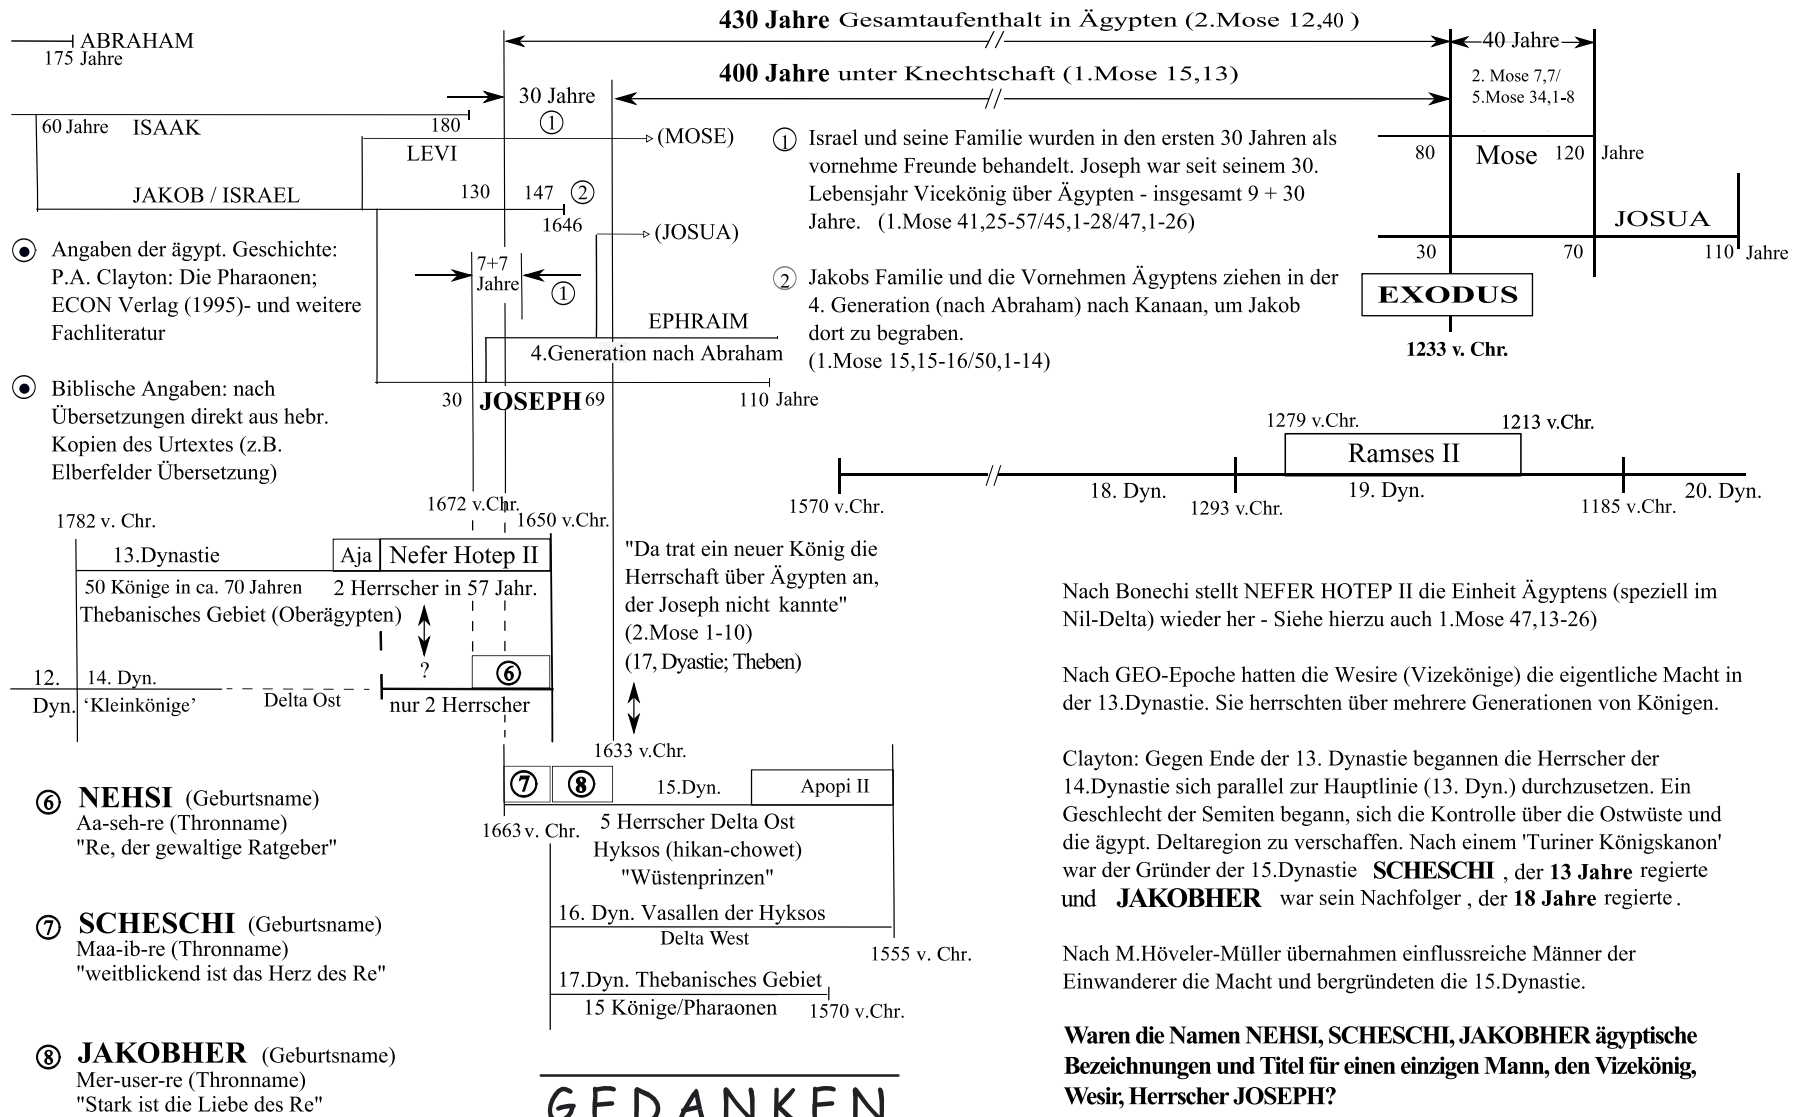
430 Jahre Gesamtaufenthalt in Ägypten (2.Mose 12,40 )

ABRAHAM
175 Jahre

40 Jahre

400 Jahre unter Knechtschaft (1.Mose 15,13)

30 Jahre
①

2. Mose 7,7/
5.Mose 34,1-8

60 Jahre ISAAK 180

(MOSE)

LEVI

JAKOB / ISRAEL 130 147 ②
1646

(JOSUA)

① Israel und seine Familie wurden in den ersten 30 Jahren als vornehme Freunde behandelt. Joseph war seit seinem 30. Lebensjahr Vicekönig über Ägypten - insgesamt 9 + 30 Jahre. (1.Mose 41,25-57/45,1-28/47,1-26)

② Jakobs Familie und die Vornehmen Ägyptens ziehen in der 4. Generation (nach Abraham) nach Kanaan, um Jakob dort zu begraben. (1.Mose 15,15-16/50,1-14)

80 Mose 120 Jahre

JOSUA

30 70 110 Jahre

EXODUS

1233 v. Chr.

⦿ Angaben der ägypt. Geschichte: P.A. Clayton: Die Pharaonen; ECON Verlag (1995)- und weitere Fachliteratur

⦿ Biblische Angaben: nach Übersetzungen direkt aus hebr. Kopien des Urtextes (z.B. Elberfelder Übersetzung)

7+7
Jahre
①

EPHRAIM
4.Generation nach Abraham

30 JOSEPH 69 110 Jahre

1279 v.Chr. 1213 v.Chr.
Ramses II

1570 v.Chr. 18. Dyn. 1293 v.Chr. 19. Dyn. 1185 v.Chr. 20. Dyn.

1672 v.Chr. 1650 v.Chr.
1782 v. Chr.

13.Dynastie Aja Nefer Hotep II
50 Könige in ca. 70 Jahren 2 Herrscher in 57 Jahr.
Thebanisches Gebiet (Oberägypten)
?
⑥
12. Dyn. 14. Dyn. 'Kleinkönige' Delta Ost nur 2 Herrscher

"Da trat ein neuer König die Herrschaft über Ägypten an, der Joseph nicht kannte" (2.Mose 1-10)
(17, Dyastie; Theben)

1633 v.Chr.

⑦ ⑧ 15.Dyn. Apopi II
1663 v. Chr. 5 Herrscher Delta Ost
Hyksos (hikan-chowet)
"Wüstenprinzen"
16. Dyn. Vasallen der Hyksos
Delta West
1555 v. Chr.
17.Dyn. Thebanisches Gebiet
15 Könige/Pharaonen 1570 v.Chr.

⑥ NEHSI (Geburtsname)
Aa-seh-re (Thronname)
"Re, der gewaltige Ratgeber"

⑦ SCHESCHI (Geburtsname)
Maa-ib-re (Thronname)
"weitblickend ist das Herz des Re"

⑧ JAKOBHER (Geburtsname)
Mer-user-re (Thronname)
"Stark ist die Liebe des Re"

GEDANKEN

Nach Bonechi stellt NEFER HOTEP II die Einheit Ägyptens (speziell im Nil-Delta) wieder her - Siehe hierzu auch 1.Mose 47,13-26)

Nach GEO-Epoche hatten die Wesire (Vizekönige) die eigentliche Macht in der 13.Dynastie. Sie herrschten über mehrere Generationen von Königen.

Clayton: Gegen Ende der 13. Dynastie begannen die Herrscher der 14.Dynastie sich parallel zur Hauptlinie (13. Dyn.) durchzusetzen. Ein Geschlecht der Semiten begann, sich die Kontrolle über die Ostwüste und die ägypt. Deltaregion zu verschaffen. Nach einem 'Turiner Königskanon' war der Gründer der 15.Dynastie SCHESCHI , der 13 Jahre regierte und JAKOBHER war sein Nachfolger , der 18 Jahre regierte .

Nach M.Höveler-Müller übernahmen einflussreiche Männer der Einwanderer die Macht und bergründeten die 15.Dynastie.

Waren die Namen NEHSI, SCHESCHI, JAKOBHER ägyptische Bezeichnungen und Titel für einen einzigen Mann, den Vizekönig, Wesir, Herrscher JOSEPH?